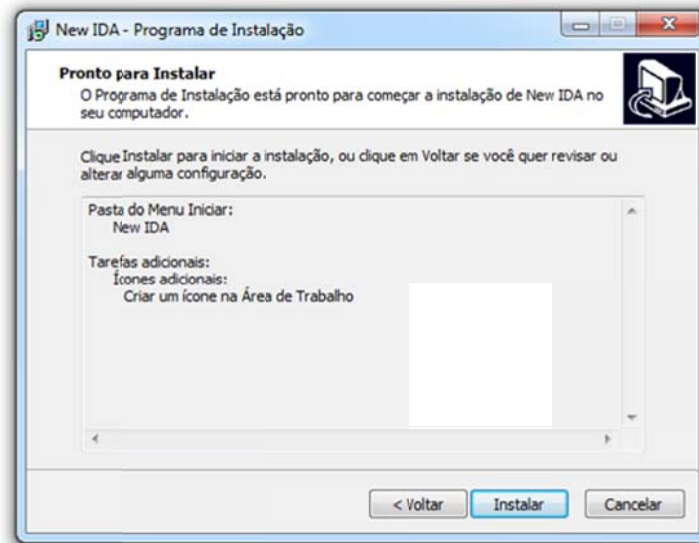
New IDA - Programa de Instalação

Pronto para Instalar
O Programa de Instalação está pronto para começar a instalação de New IDA no seu computador.

Clique Instalar para iniciar a instalação, ou clique em Voltar se você quer revisar ou alterar alguma configuração.

Pasta do Menu Iniciar:
New IDA

Tarefas adicionais:
Ícones adicionais:
Criar um ícone na Área de Trabalho

< Voltar
Instalar
Cancelar